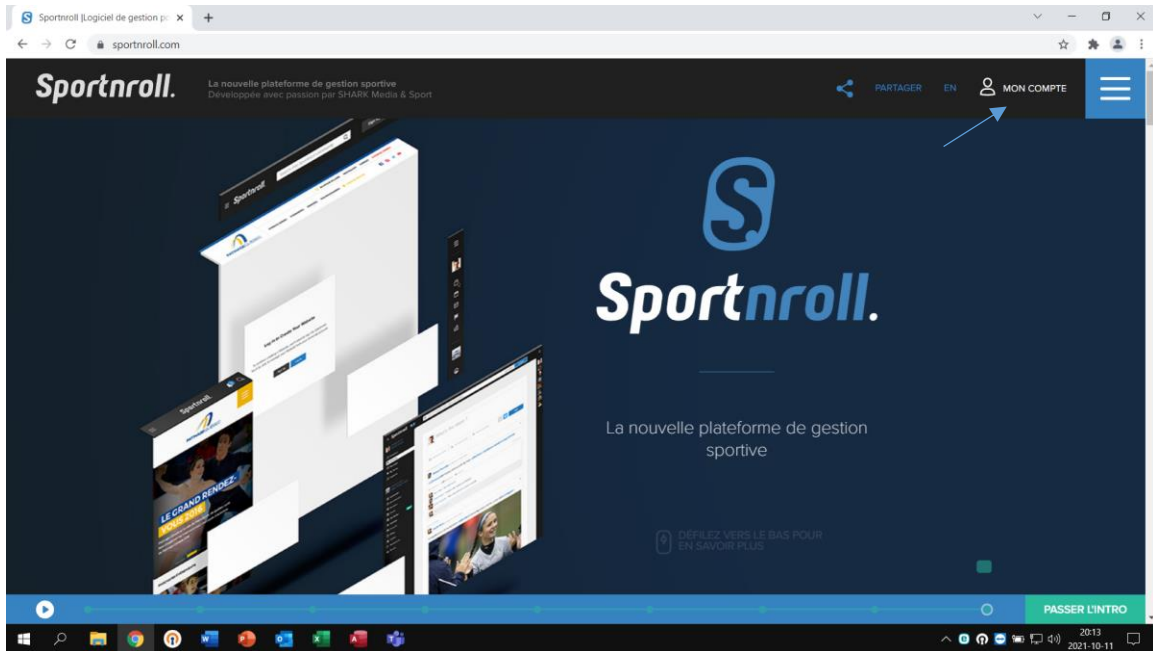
Sportnroll |Logiciel de gestion p

sportnroll.com

Sportnroll.

La nouvelle plateforme de gestion sportive
Développée avec passion par SHARK Media & Sport

PARTAGER EN MON COMPTE

Sportnroll.

LE GRAND RENDEZ-VOUS 2016

Sportnroll.

La nouvelle plateforme de gestion sportive

DÉFILEZ VERS LE BAS POUR EN SAVOIR PLUS

PASSER L'INTRO

20:13
2021-10-11